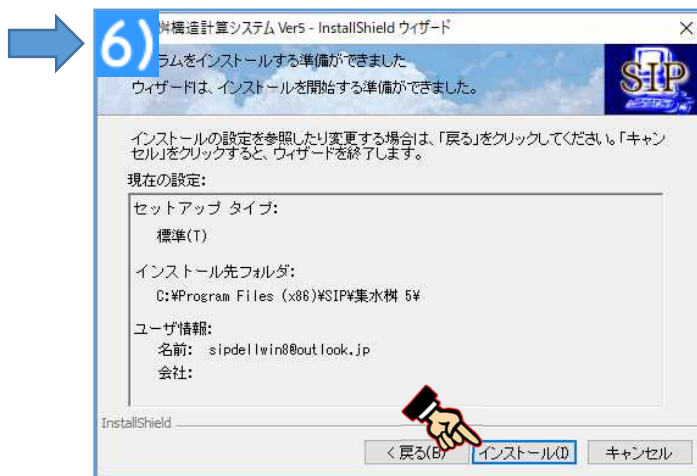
6)

桝構造計算システム Ver5 - InstallShield ウィザード

ラムをインストールする準備ができました

ウィザードは、インストールを開始する準備ができました。

SIP

インストールの設定を参照したり変更する場合は、「戻る」をクリックしてください。「キャンセル」をクリックすると、ウィザードを終了します。

現在の設定:

セットアップ タイプ:

標準(T)

インストール先フォルダ:

C:¥Program Files (x86)¥SIP¥集水桝 5¥

ユーザ情報:

名前: sipdellwin8@outlook.jp

会社:

InstallShield

< 戻る(B)

インストール(I)

キャンセル